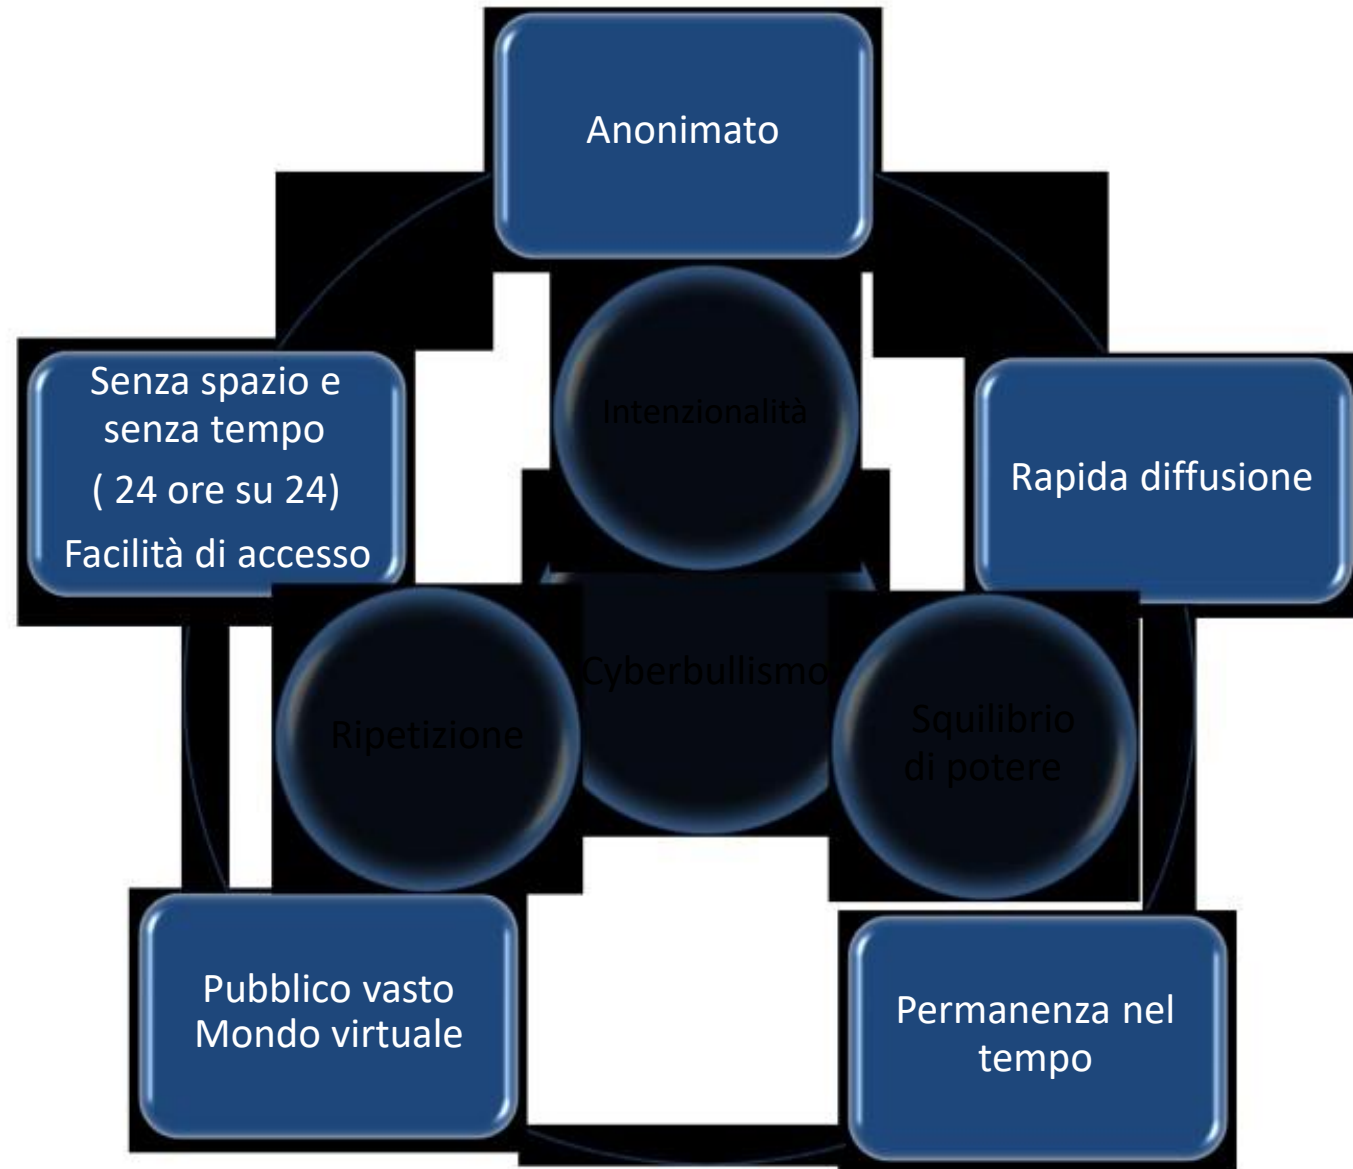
Anonimato

Senza spazio e senza tempo
( 24 ore su 24)
Facilità di accesso

Intenzionalità

Rapida diffusione

Cyberbullismo

Ripetizione

Squilibrio di potere

Pubblico vasto
Mondo virtuale

Permanenza nel tempo